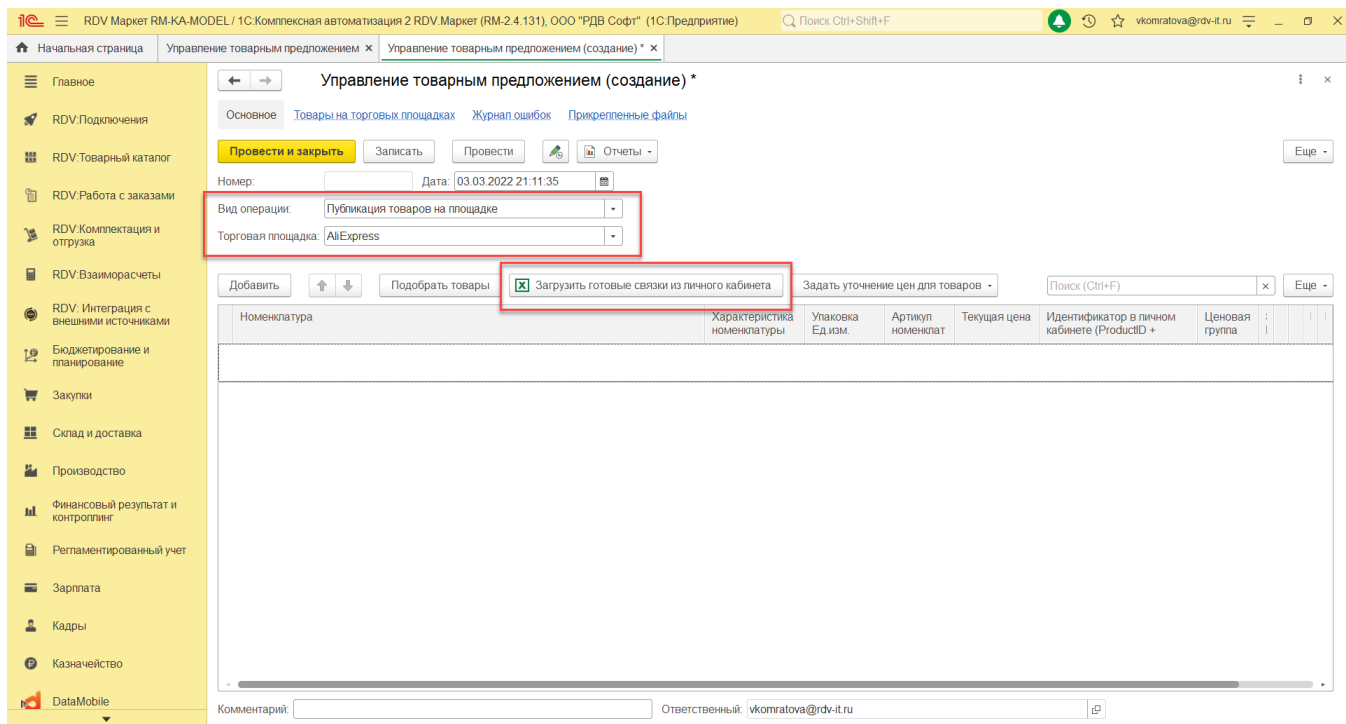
1С RDV Маркет RM-KA-MODEL / 1С:Комплексная автоматизация 2 RDV.Маркет (RM-2.4.131), ООО "РДВ Софт" (1С:Предприятие) Поиск Ctrl+Shift+F vkomratova@rdv-it.ru

Начальная страница | Управление товарным предложением × | Управление товарным предложением (создание) * ×

Главное
RDV:Подключения
RDV:Товарный каталог
RDV:Работа с заказами
RDV:Комплектация и отгрузка
RDV:Взаиморасчеты
RDV: Интеграция с внешними источниками
Бюджетирование и планирование
Закупки
Склад и доставка
Производство
Финансовый результат и контроллинг
Регламентированный учет
Зарплата
Кадры
Казначейство
DataMobile

Управление товарным предложением (создание) *

Основное | Товары на торговых площадках | Журнал ошибок | Прикрепленные файлы

Провести и закрыть | Записать | Провести | Отчеты | Еще

Номер: Дата: 03.03.2022 21:11:35

Вид операции: Публикация товаров на площадке
Торговая площадка: AliExpress

Добавить | Подобрать товары | Загрузить готовые связки из личного кабинета | Задать уточнение цен для товаров | Поиск (Ctrl+F) | Еще

| Номенклатура | Характеристика номенклатуры | Упаковка Ед.изм. | Артикул номенклат | Текущая цена | Идентификатор в личном кабинете (ProductID + | Ценовая группа |
|---|---|---|---|---|---|---|

Комментарий: Ответственный: vkomratova@rdv-it.ru